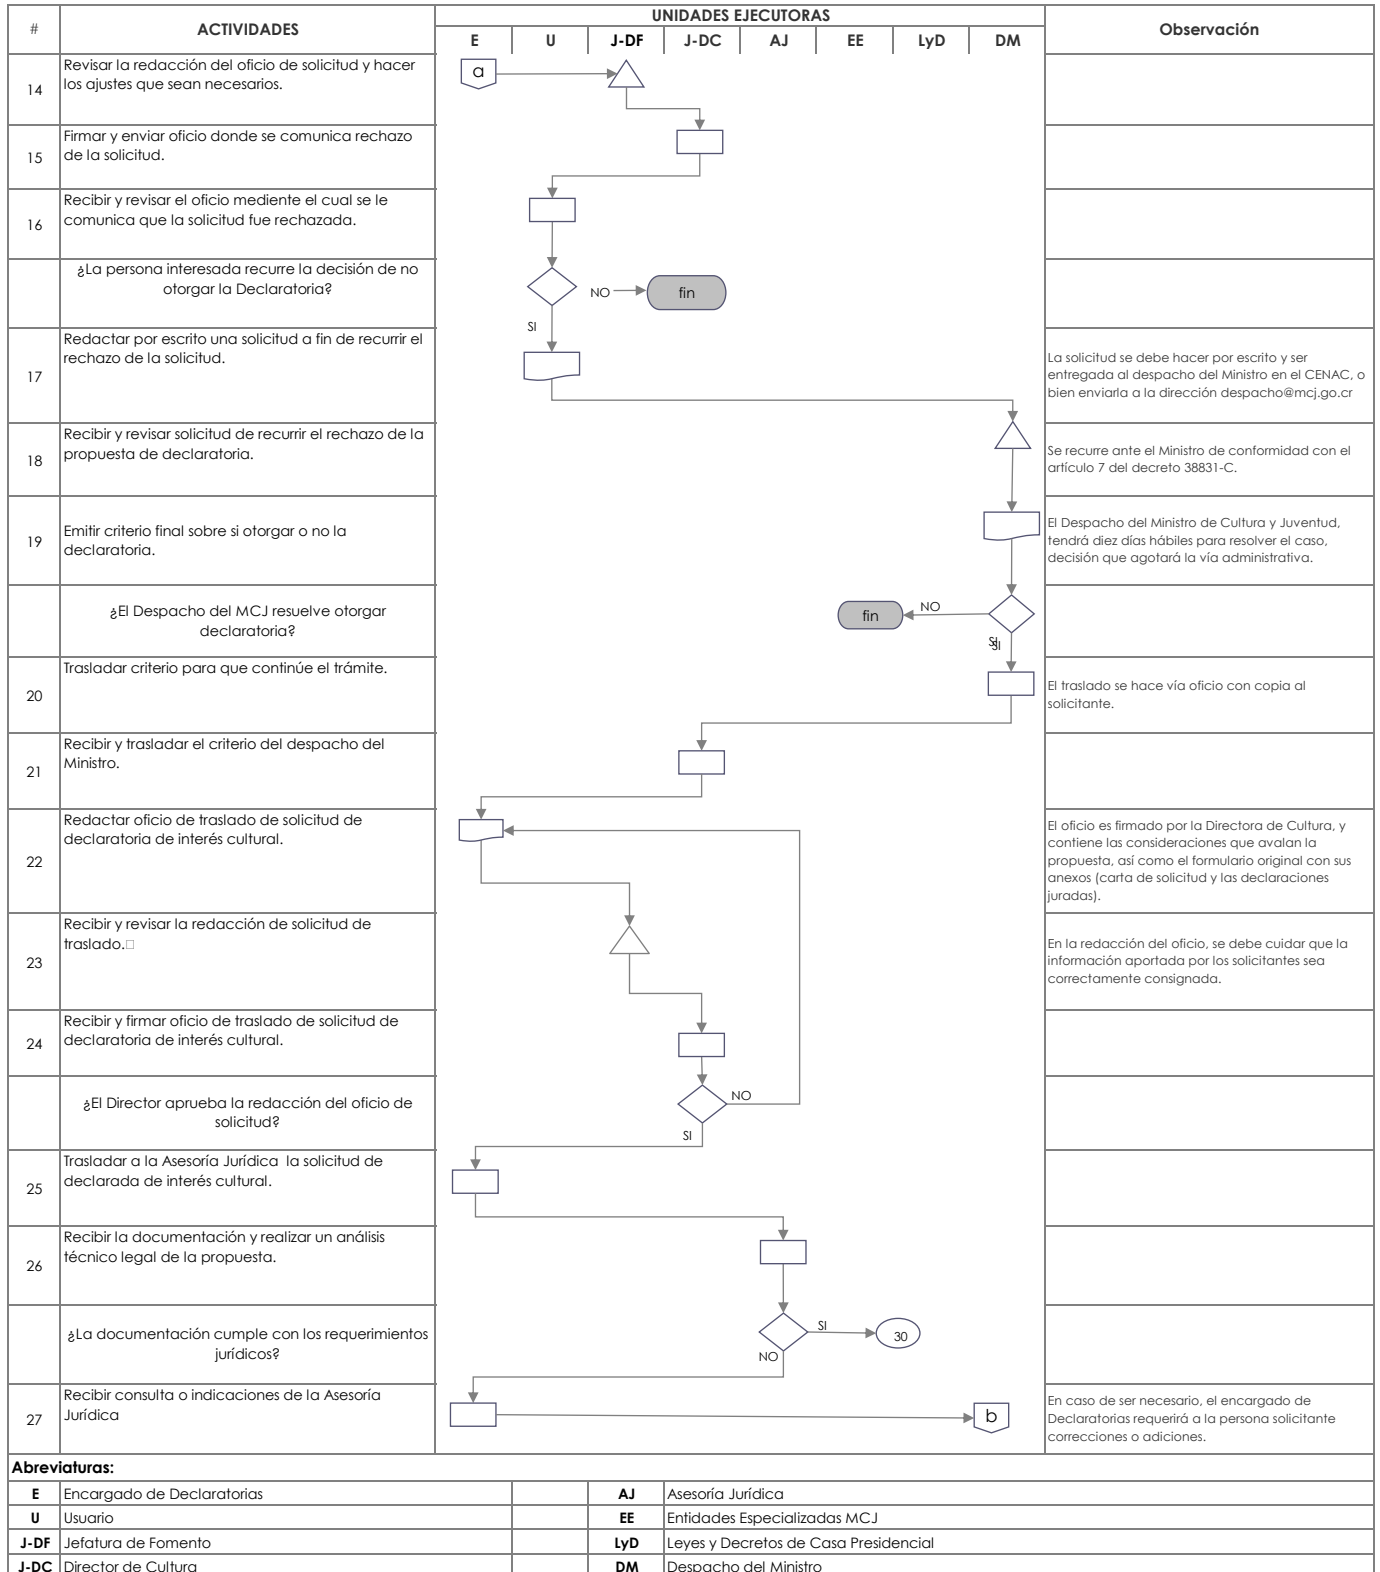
| # | ACTIVIDADES | UNIDADES EJECUTORAS | Observación |
|---|---|---|---|
| | | E \| U \| J-DF \| J-DC \| AJ \| EE \| LyD \| DM | |
| 14 | Revisar la redacción del oficio de solicitud y hacer los ajustes que sean necesarios. | a | |
| 15 | Firmar y enviar oficio donde se comunica rechazo de la solicitud. | | |
| 16 | Recibir y revisar el oficio mediente el cual se le comunica que la solicitud fue rechazada. | | |
| | ¿La persona interesada recurre la decisión de no otorgar la Declaratoria? | NO fin SI | |
| 17 | Redactar por escrito una solicitud a fin de recurrir el rechazo de la solicitud. | | La solicitud se debe hacer por escrito y ser entregada al despacho del Ministro en el CENAC, o bien enviarla a la dirección despacho@mcj.go.cr |
| 18 | Recibir y revisar solicitud de recurrir el rechazo de la propuesta de declaratoria. | | Se recurre ante el Ministro de conformidad con el artículo 7 del decreto 38831-C. |
| 19 | Emitir criterio final sobre si otorgar o no la declaratoria. | | El Despacho del Ministro de Cultura y Juventud, tendrá diez días hábiles para resolver el caso, decisión que agotará la vía administrativa. |
| | ¿El Despacho del MCJ resuelve otorgar declaratoria? | fin NO SI | |
| 20 | Trasladar criterio para que continúe el trámite. | | El traslado se hace vía oficio con copia al solicitante. |
| 21 | Recibir y trasladar el criterio del despacho del Ministro. | | |
| 22 | Redactar oficio de traslado de solicitud de declaratoria de interés cultural. | | El oficio es firmado por la Directora de Cultura, y contiene las consideraciones que avalan la propuesta, así como el formulario original con sus anexos (carta de solicitud y las declaraciones juradas). |
| 23 | Recibir y revisar la redacción de solicitud de traslado. | | En la redacción del oficio, se debe cuidar que la información aportada por los solicitantes sea correctamente consignada. |
| 24 | Recibir y firmar oficio de traslado de solicitud de declaratoria de interés cultural. | | |
| | ¿El Director aprueba la redacción del oficio de solicitud? | NO SI | |
| 25 | Trasladar a la Asesoría Jurídica la solicitud de declarada de interés cultural. | | |
| 26 | Recibir la documentación y realizar un análisis técnico legal de la propuesta. | | |
| | ¿La documentación cumple con los requerimientos jurídicos? | SI 30 NO | |
| 27 | Recibir consulta o indicaciones de la Asesoría Jurídica | b | En caso de ser necesario, el encargado de Declaratorias requerirá a la persona solicitante correcciones o adiciones. |

Abreviaturas:

| | | | |
|---|---|---|---|
| E | Encargado de Declaratorias | AJ | Asesoría Jurídica |
| U | Usuario | EE | Entidades Especializadas MCJ |
| J-DF | Jefatura de Fomento | LyD | Leyes y Decretos de Casa Presidencial |
| J-DC | Director de Cultura | DM | Despacho del Ministro |